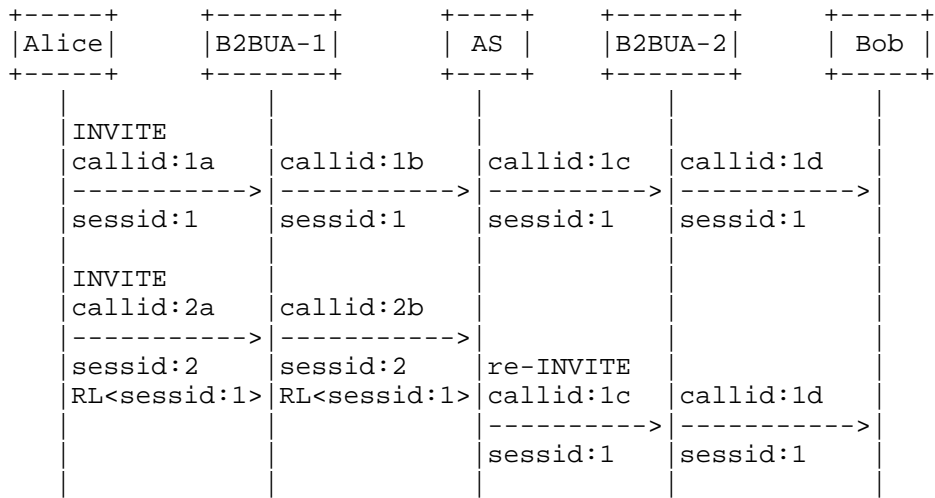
+-----+       +--------+          +----+      +--------+       +-----+
|Alice|       |B2BUA-1|          | AS |      |B2BUA-2|       | Bob |
+-----+       +--------+          +----+      +--------+       +-----+
   |              |                 |              |              |
   |INVITE        |                 |              |              |
   |callid:1a     |callid:1b        |callid:1c     |callid:1d     |
   |------------->|---------------->|------------->|------------->|
   |sessid:1      |sessid:1         |sessid:1      |sessid:1      |
   |              |                 |              |              |
   |INVITE        |                 |              |              |
   |callid:2a     |callid:2b        |              |              |
   |------------->|---------------->|              |              |
   |sessid:2      |sessid:2         |re-INVITE     |              |
   |RL<sessid:1>  |RL<sessid:1>     |callid:1c     |callid:1d     |
   |              |                 |------------->|------------->|
   |              |                 |sessid:1      |sessid:1      |
   |              |                 |              |              |